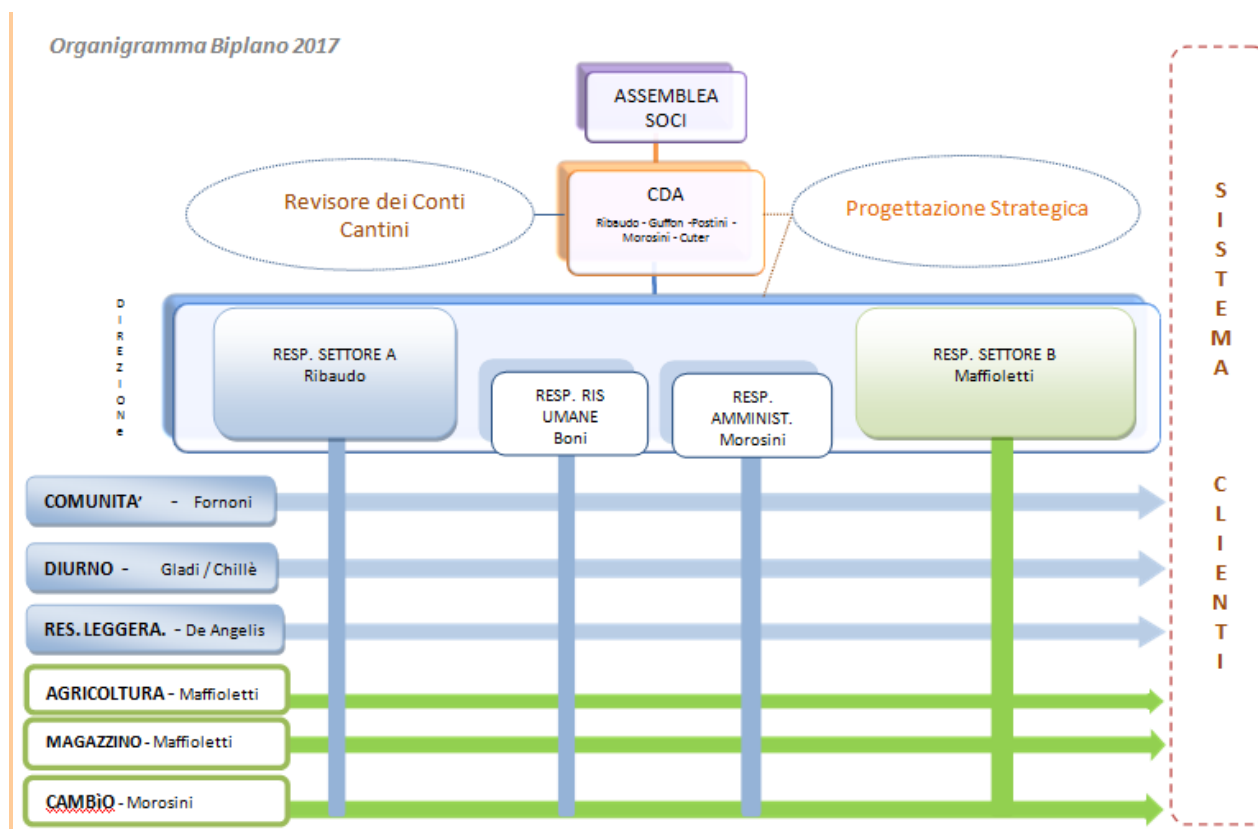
Organigramma Biplano 2017

ASSEMBLEA SOCI

Revisore dei Conti Cantini

CDA
Ribaudo - Guffon -Postini - Morosini - Cuter

Progettazione Strategica

D I R E Z I O N e

RESP. SETTORE A Ribaudo

RESP. RIS UMANE Boni

RESP. AMMINIST. Morosini

RESP. SETTORE B Maffioletti

COMUNITA' - Fornoni

DIURNO - Gladi / Chillè

RES. LEGGERA. - De Angelis

AGRICOLTURA - Maffioletti

MAGAZZINO - Maffioletti

CAMBÌO - Morosini

S I S T E M A

C L I E N T I